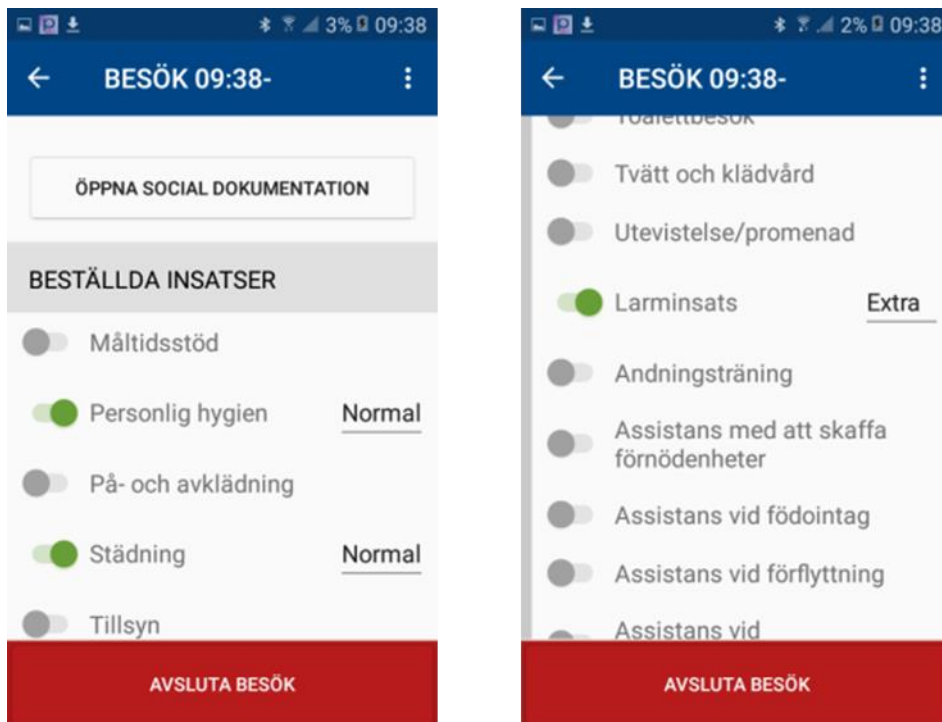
3% 09:38

BESÖK 09:38-

ÖPPNA SOCIAL DOKUMENTATION

BESTÄLLDA INSATSER

Måltidsstöd

Personlig hygien Normal

På- och avklädning

Städning Normal

Tillsyn

AVSLUTA BESÖK

2% 09:38

BESÖK 09:38-

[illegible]

Tvätt och klädvård

Utevistelse/promenad

Larminsats Extra

Andningsträning

Assistans med att skaffa förnödenheter

Assistans vid födointag

Assistans vid förflyttning

Assistans vid

AVSLUTA BESÖK